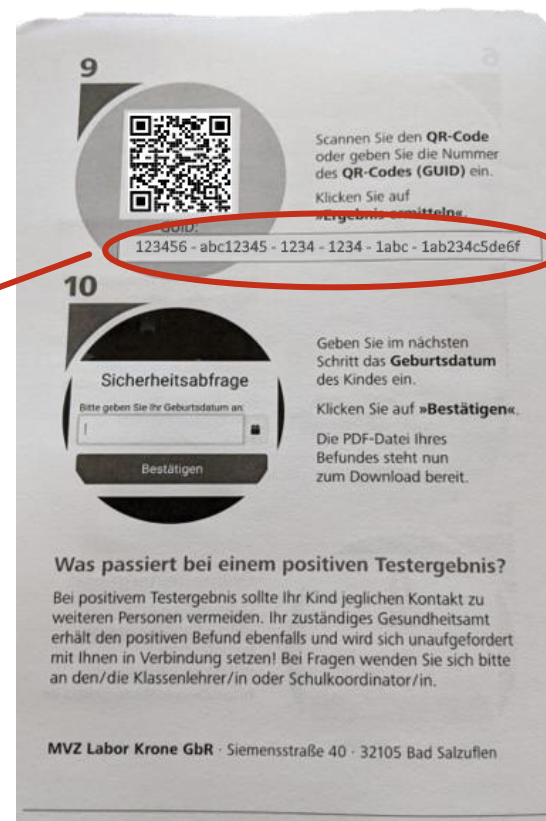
9

Scannen Sie den **QR-Code** oder geben Sie die Nummer des **QR-Codes (GUID)** ein.

Klicken Sie auf **»Ergebnis ermitteln«**.

GUID:
123456 - abc12345 - 1234 - 1234 - 1abc - 1ab234c5de6f

10

Sicherheitsabfrage

Bitte geben Sie Ihr Geburtsdatum an:

Bestätigen

Geben Sie im nächsten Schritt das **Geburtsdatum** des Kindes ein.

Klicken Sie auf **»Bestätigen«**.

Die PDF-Datei Ihres Befundes steht nun zum Download bereit.

**Was passiert bei einem positiven Testergebnis?**

Bei positivem Testergebnis sollte Ihr Kind jeglichen Kontakt zu weiteren Personen vermeiden. Ihr zuständiges Gesundheitsamt erhält den positiven Befund ebenfalls und wird sich unaufgefordert mit Ihnen in Verbindung setzen! Bei Fragen wenden Sie sich bitte an den/die Klassenlehrer/in oder Schulkoordinator/in.

**MVZ Labor Krone GbR** · Siemensstraße 40 · 32105 Bad Salzuflen